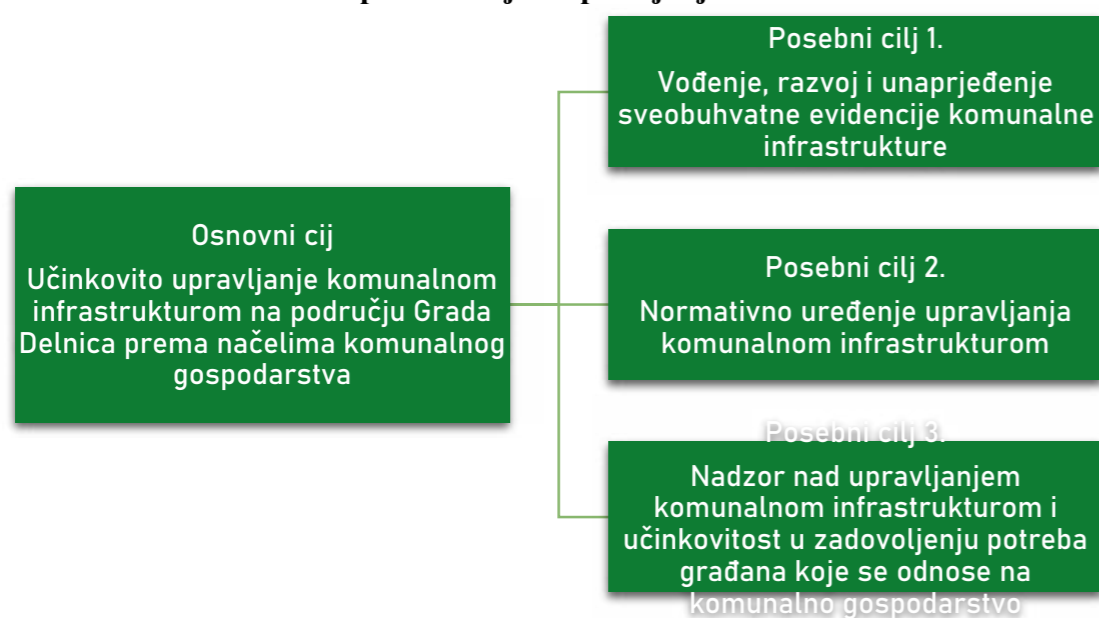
Osnovni cij

Učinkovito upravljanje komunalnom infrastrukturom na području Grada Delnica prema načelima komunalnog gospodarstva

Posebni cilj 1.

Vođenje, razvoj i unaprjeđenje sveobuhvatne evidencije komunalne infrastrukture

Posebni cilj 2.

Normativno uređenje upravljanja komunalnom infrastrukturom

Posebni cilj 3.

Nadzor nad upravljanjem komunalnom infrastrukturom i učinkovitost u zadovoljenju potreba građana koje se odnose na komunalno gospodarstvo